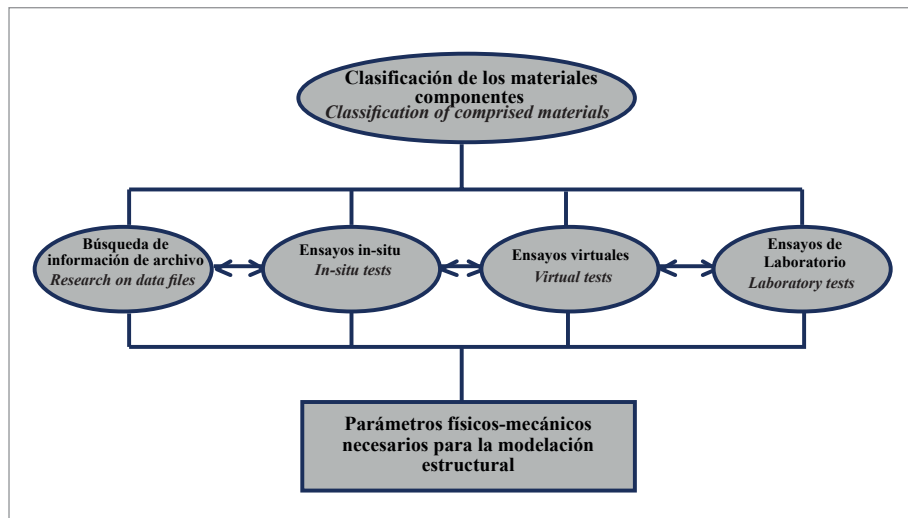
Clasificación de los materiales componentes
*Classification of comprised materials*

Búsqueda de información de archivo
*Research on data files*

Ensayos in-situ
*In-situ tests*

Ensayos virtuales
*Virtual tests*

Ensayos de Laboratorio
*Laboratory tests*

Parámetros físicos-mecánicos necesarios para la modelación estructural